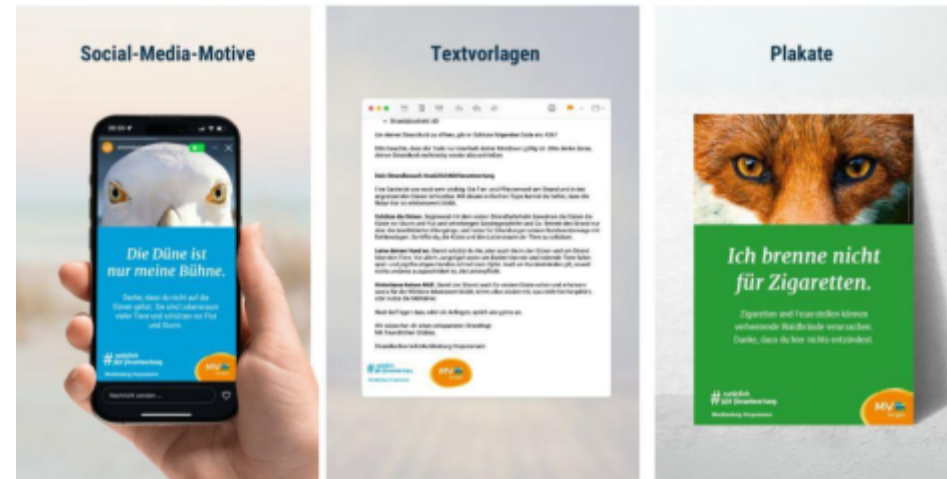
Social-Media-Motive

Die Düne ist nur meine Bühne.

Danke, dass du nicht auf die Dünen gehst. Sie sind Lebensraum vieler Tiere und schützen vor Flut und Sturm.

# natürlich MV Verantwortung

Mecklenburg-Vorpommern

MV

Nachricht senden ...

Textvorlagen

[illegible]

Plakate

Ich brenne nicht für Zigaretten.

Zigaretten und Feuerstellen können verheerende Waldbrände verursachen. Danke, dass du hier nichts entzündest.

# natürlich MV Verantwortung

Mecklenburg-Vorpommern

MV